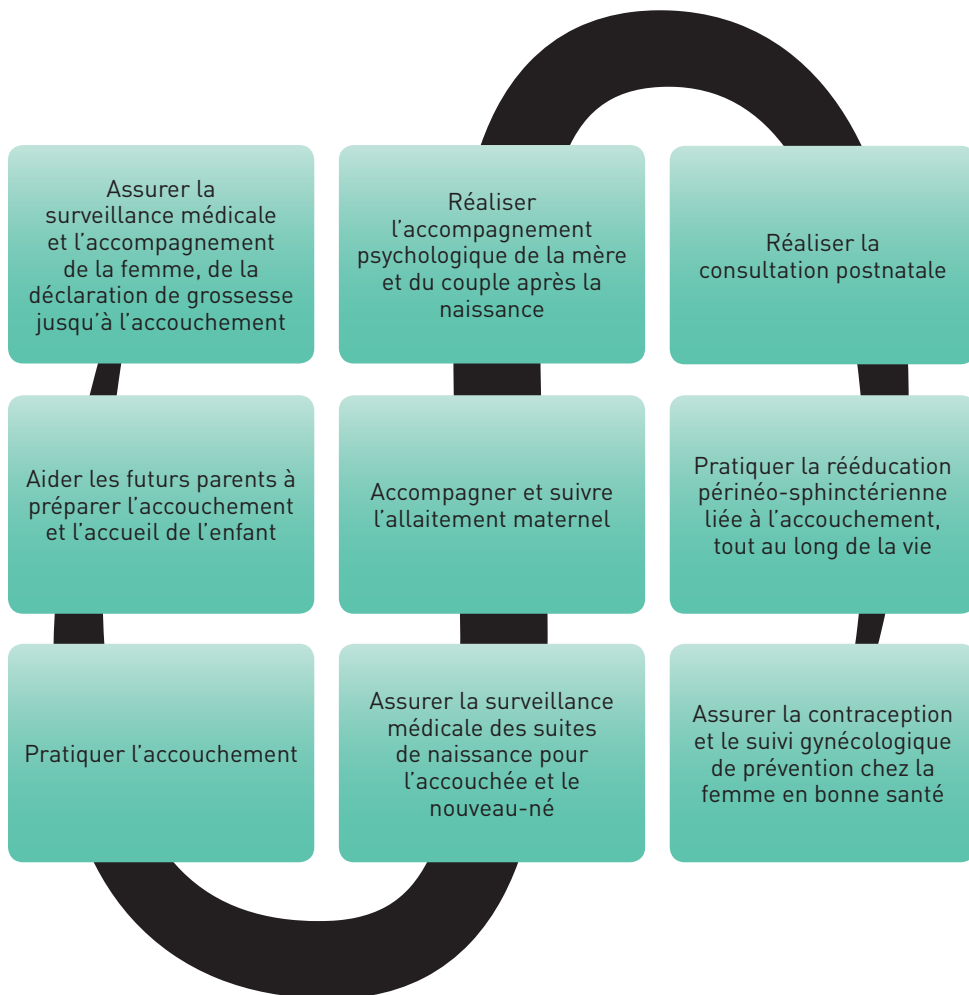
Assurer la surveillance médicale et l’accompagnement de la femme, de la déclaration de grossesse jusqu’à l’accouchement

Aider les futurs parents à préparer l’accouchement et l’accueil de l’enfant

Pratiquer l’accouchement

Assurer la surveillance médicale des suites de naissance pour l’accouchée et le nouveau-né

Accompagner et suivre l’allaitement maternel

Réaliser l’accompagnement psychologique de la mère et du couple après la naissance

Réaliser la consultation postnatale

Pratiquer la rééducation périnéo-sphinctérienne liée à l’accouchement, tout au long de la vie

Assurer la contraception et le suivi gynécologique de prévention chez la femme en bonne santé